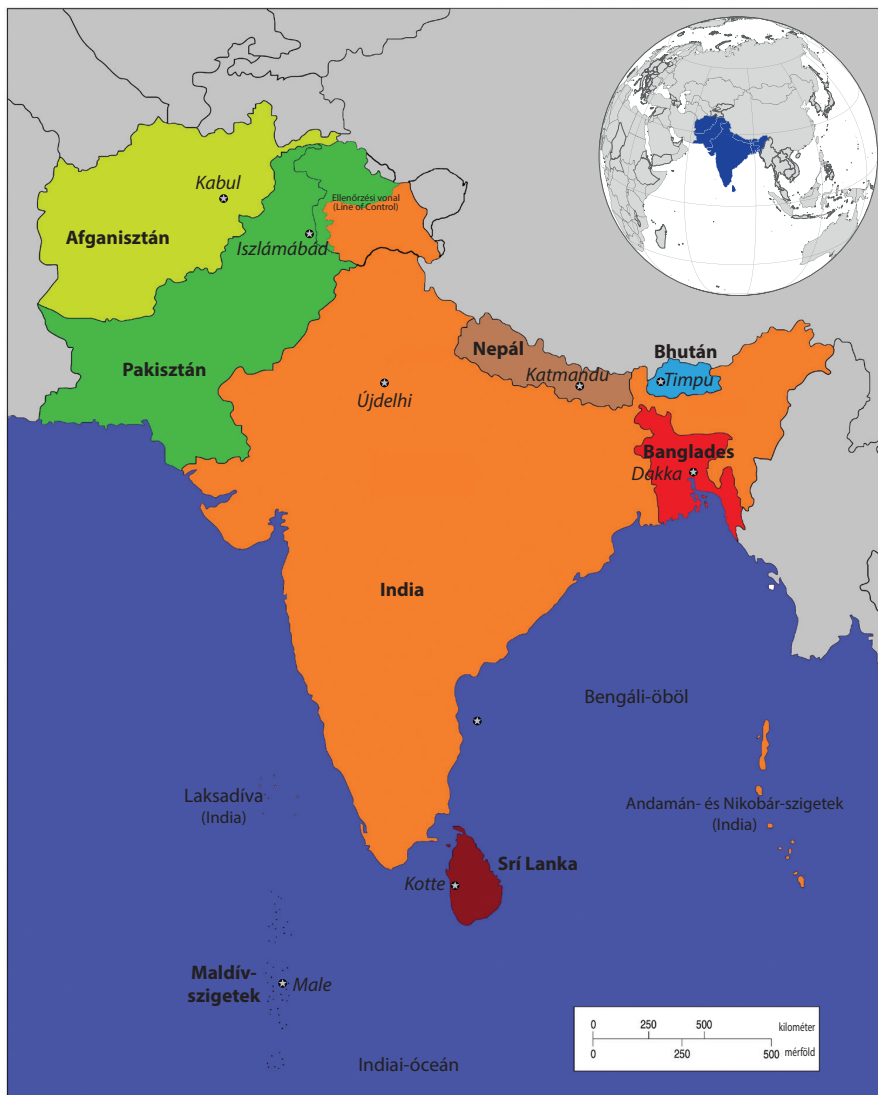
Kabul
Afganisztán
Iszlámábád
Ellenőrzési vonal (Line of Control)
Pakisztán
Nepál
Bhután
Katmandu
Timpu
Újdelhi
Banglades
Dakka
India
Bengáli-öböl
Laksadíva (India)
Andamán- és Nikobár-szigetek (India)
Srí Lanka
Kotte
Maldív-szigetek
Male
Indiai-óceán
0
250
500
kilométer
0
250
500
mérföld